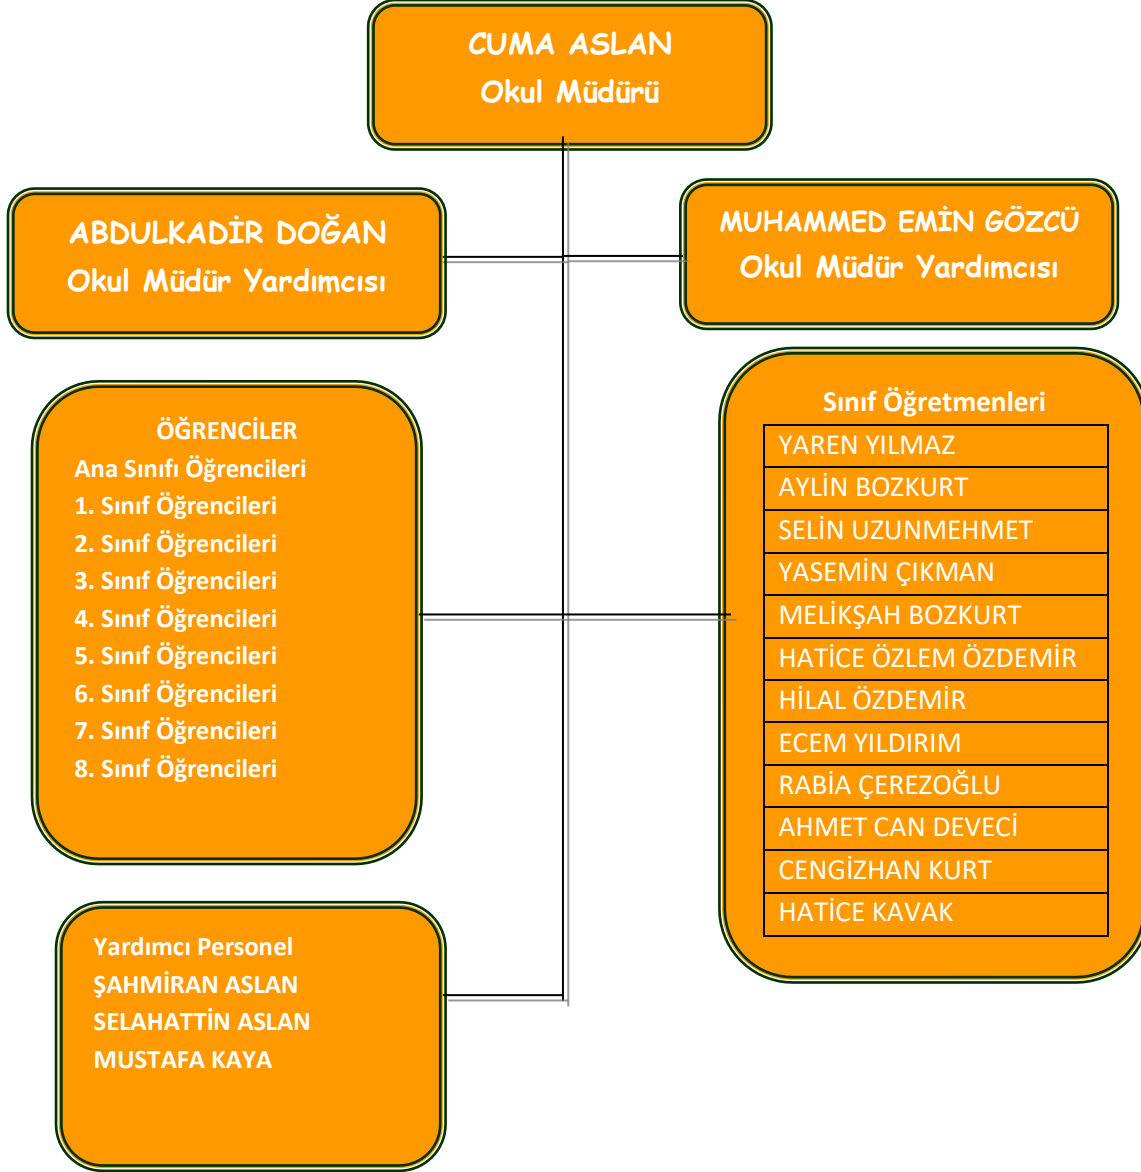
CUMA ASLAN
Okul Müdürü

ABDULKADİR DOĞAN
Okul Müdür Yardımcısı

MUHAMMED EMİN GÖZCÜ
Okul Müdür Yardımcısı

ÖĞRENCİLER
Ana Sınıfı Öğrencileri
1. Sınıf Öğrencileri
2. Sınıf Öğrencileri
3. Sınıf Öğrencileri
4. Sınıf Öğrencileri
5. Sınıf Öğrencileri
6. Sınıf Öğrencileri
7. Sınıf Öğrencileri
8. Sınıf Öğrencileri

Sınıf Öğretmenleri

| YAREN YILMAZ |
|---|
| AYLİN BOZKURT |
| SELİN UZUNMEHMET |
| YASEMİN ÇIKMAN |
| MELİKŞAH BOZKURT |
| HATİCE ÖZLEM ÖZDEMİR |
| HİLAL ÖZDEMİR |
| ECEM YILDIRIM |
| RABİA ÇEREZOĞLU |
| AHMET CAN DEVECİ |
| CENGİZHAN KURT |
| HATİCE KAVAK |

Yardımcı Personel
ŞAHMİRAN ASLAN
SELAHATTİN ASLAN
MUSTAFA KAYA